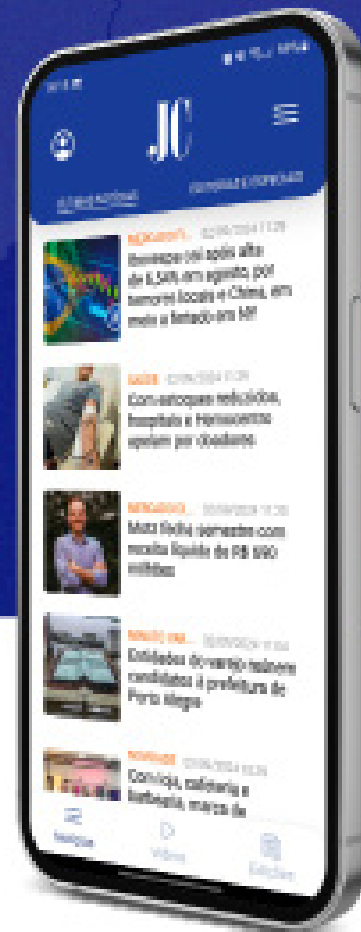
JC

ÚLTIMAS NOTÍCIAS

EDIÇÃO IMPRESSA

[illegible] 02/09/2024 17:29
Ibovespa cai após alta de 6,54% em agosto, por temores locais e China, em meio a feriado em NY

SAÚDE 02/09/2024 17:28
Com estoques reduzidos, hospitais e Hemocentro apelam por doadores

NEGÓCIOS 02/09/2024 17:20
Mais Dedu semestre com receita líquida de R$ 590 milhões

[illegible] 02/09/2024 17:04
Entidades do varejo recebem candidatos à prefeitura de Porto Alegre

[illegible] 02/09/2024 16:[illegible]
Coxinha, cafeteria e confeitaria, marcas de

Notícias

Vídeos

Edições